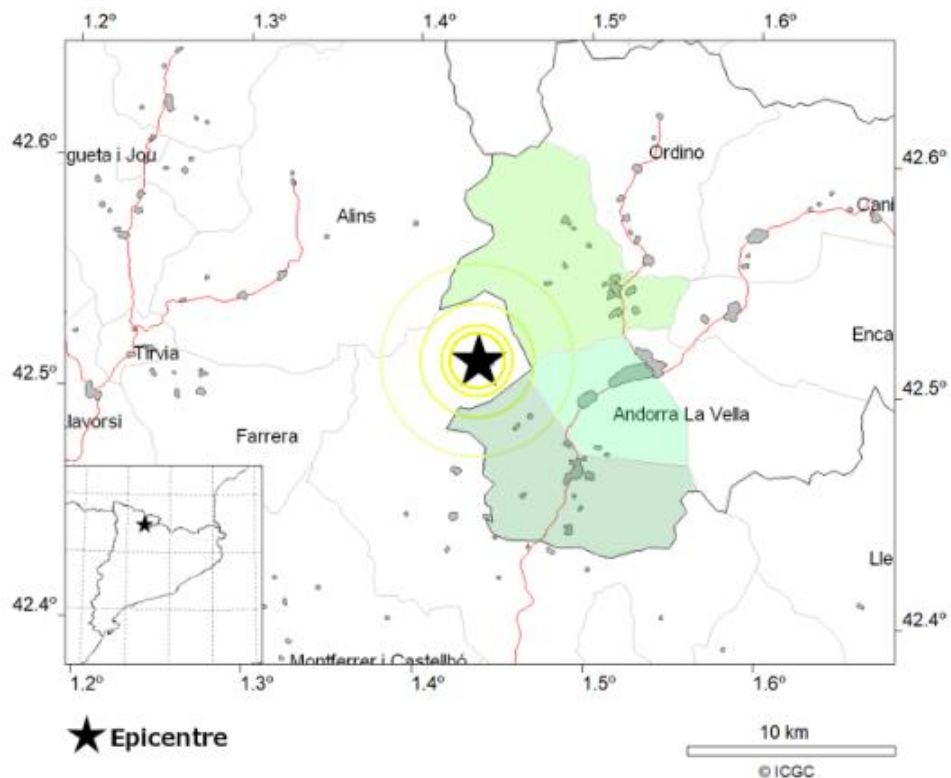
1.2º 1.3º 1.4º 1.5º 1.6º

42.6º
gueta i Jou
Ordino
42.6º
Alins
Cani
Enca
Tírvia
42.5º
42.5º
llavorsí
Andorra La Vella
Farrera
Lle
42.4º
42.4º
Montferrer i Castellbò

1.2º 1.3º 1.4º 1.5º 1.6º

Epicentre

10 km

© ICGC